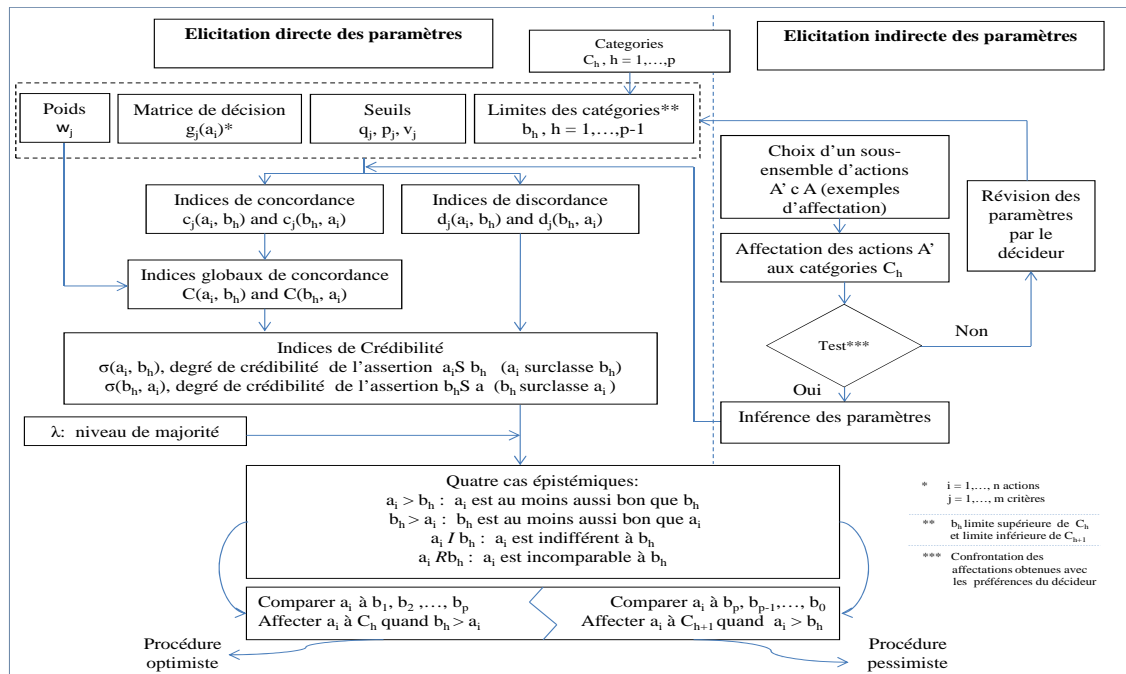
Elicitation directe des paramètres

Categories
$C_h$, h = 1,…,p

Elicitation indirecte des paramètres

Poids
$w_j$

Matrice de décision
$g_j(a_i)$*

Seuils
$q_j$, $p_j$, $v_j$

Limites des catégories**
$b_h$, h = 1,…,p-1

Choix d'un sous-ensemble d'actions A' c A (exemples d'affectation)

Révision des paramètres par le décideur

Indices de concordance
$c_j(a_i, b_h)$ and $c_j(b_h, a_i)$

Indices de discordance
$d_j(a_i, b_h)$ and $d_j(b_h, a_i)$

Affectation des actions A' aux catégories $C_h$

Indices globaux de concordance
$C(a_i, b_h)$ and $C(b_h, a_i)$

Test***

Non

Indices de Crédibilité
$\sigma(a_i, b_h)$, degré de crédibilité de l'assertion $a_i S b_h$ ($a_i$ surclasse $b_h$)
$\sigma(b_h, a_i)$, degré de crédibilité de l'assertion $b_h S$ a ($b_h$ surclasse $a_i$)

Oui

Inférence des paramètres

λ: niveau de majorité

Quatre cas épistémiques:
$a_i > b_h$ : $a_i$ est au moins aussi bon que $b_h$
$b_h > a_i$ : $b_h$ est au moins aussi bon que $a_i$
$a_i$ $I$ $b_h$ : $a_i$ est indifférent à $b_h$
$a_i$ $R b_h$ : $a_i$ est incomparable à $b_h$

* i = 1,…, n actions
j = 1,…, m critères

** $b_h$ limite supérieure de $C_h$ et limite inférieure de $C_{h+1}$

*** Confrontation des affectations obtenues avec les préférences du décideur

Comparer $a_i$ à $b_1$, $b_2$ ,…, $b_p$
Affecter $a_i$ à $C_h$ quand $b_h > a_i$

Comparer $a_i$ à $b_p$, $b_{p-1}$,…, $b_0$
Affecter $a_i$ à $C_{h+1}$ quand $a_i > b_h$

Procédure optimiste

Procédure pessimiste